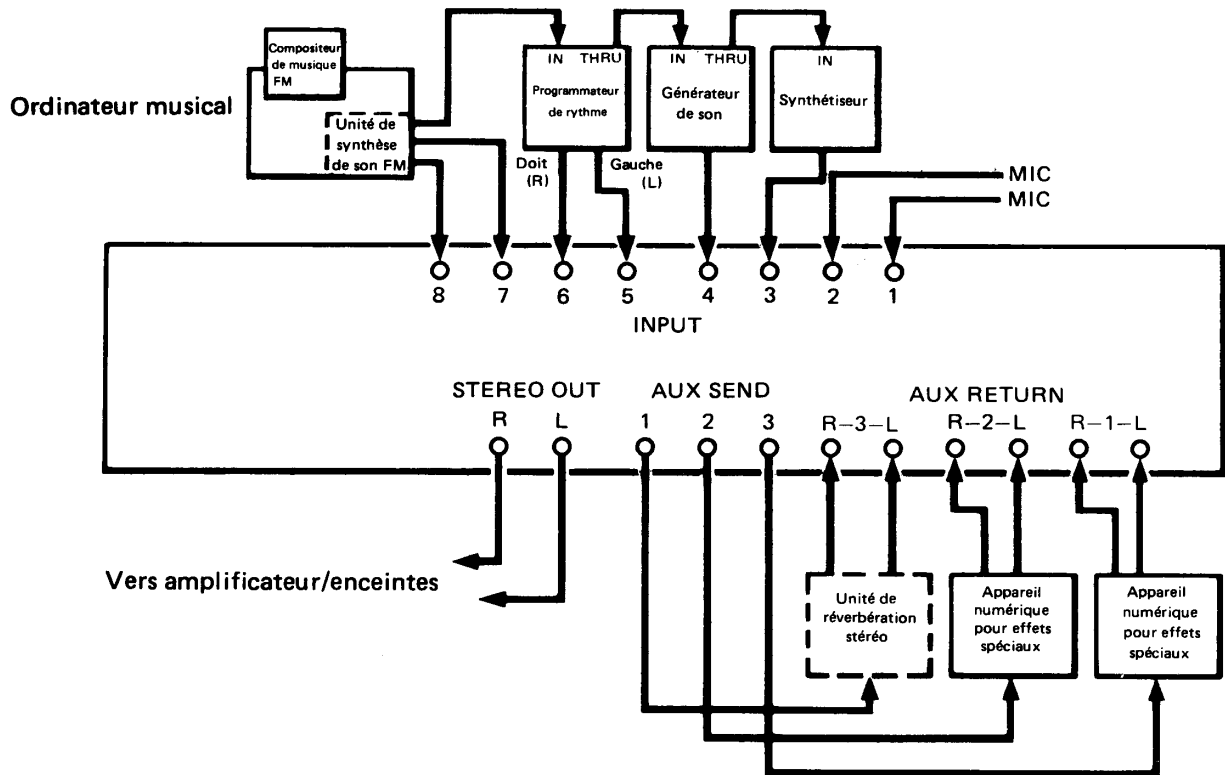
Ordinateur musical

Compositeur de musique FM

Unité de synthèse de son FM

IN THRU
Programmateur de rythme

IN THRU
Générateur de son

IN
Synthétiseur

Doit (R)

Gauche (L)

MIC
MIC

8 7 6 5 4 3 2 1
INPUT

STEREO OUT
R L

AUX SEND
1 2 3

AUX RETURN
R–3–L R–2–L R–1–L

Vers amplificateur/enceintes

Unité de réverbération stéréo

Appareil numérique pour effets spéciaux

Appareil numérique pour effets spéciaux